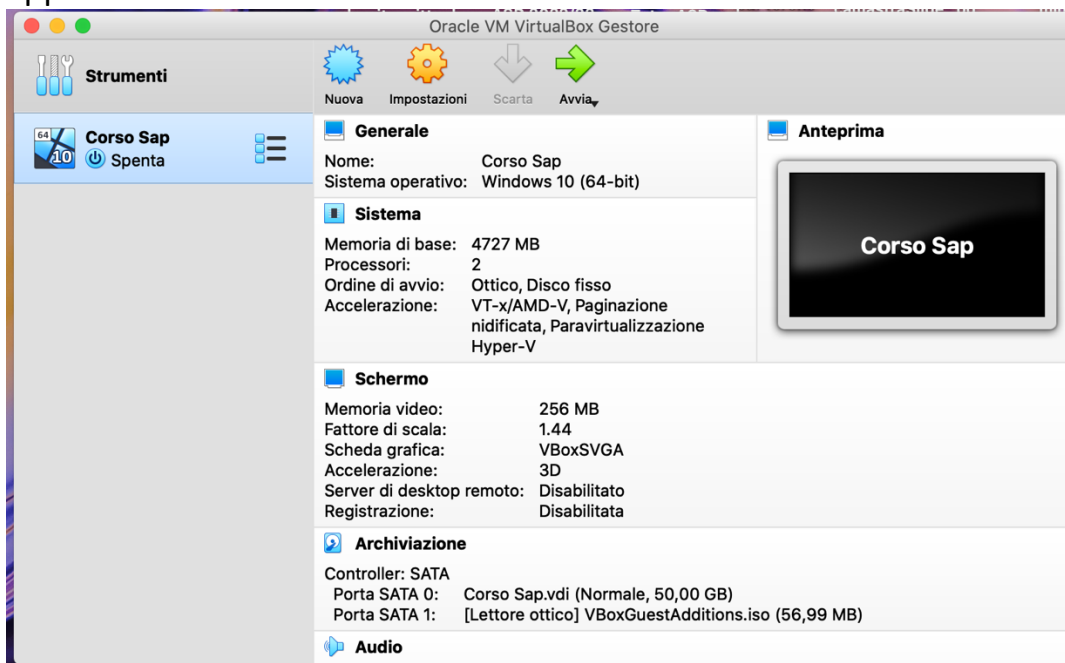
Oracle VM VirtualBox Gestore

Strumenti

Nuova Impostazioni Scarta Avvia

64 10 Corso Sap
Spenta

Generale
Nome: Corso Sap
Sistema operativo: Windows 10 (64-bit)

Anteprima

Corso Sap

Sistema
Memoria di base: 4727 MB
Processori: 2
Ordine di avvio: Ottico, Disco fisso
Accelerazione: VT-x/AMD-V, Paginazione nidificata, Paravirtualizzazione Hyper-V

Schermo
Memoria video: 256 MB
Fattore di scala: 1.44
Scheda grafica: VBoxSVGA
Accelerazione: 3D
Server di desktop remoto: Disabilitato
Registrazione: Disabilitata

Archiviazione
Controller: SATA
Porta SATA 0: Corso Sap.vdi (Normale, 50,00 GB)
Porta SATA 1: [Lettore ottico] VBoxGuestAdditions.iso (56,99 MB)

Audio